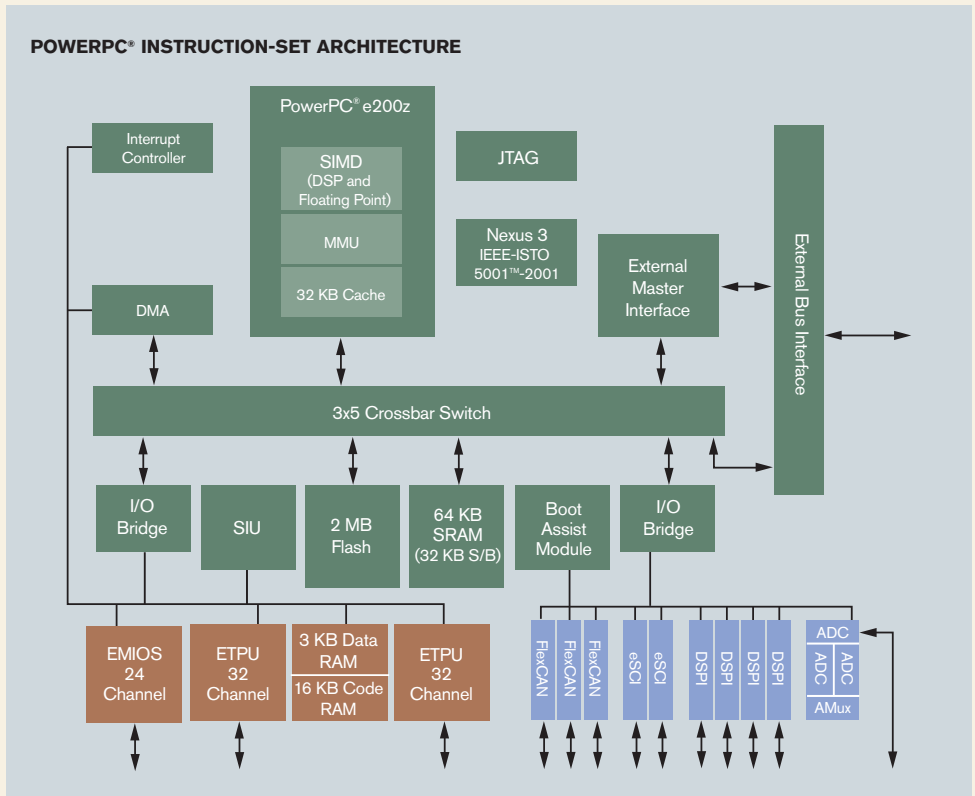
POWERPC® INSTRUCTION-SET ARCHITECTURE

PowerPC® e200z

SIMD
(DSP and
Floating Point)

MMU

32 KB Cache

Interrupt
Controller

JTAG

Nexus 3
IEEE-ISTO
5001™-2001

External
Master
Interface

External Bus Interface

DMA

3x5 Crossbar Switch

I/O
Bridge

SIU

2 MB
Flash

64 KB
SRAM
(32 KB S/B)

Boot
Assist
Module

I/O
Bridge

EMIOS
24
Channel

ETPU
32
Channel

3 KB Data
RAM

16 KB Code
RAM

ETPU
32
Channel

FlexCAN

FlexCAN

FlexCAN

eSCI

eSCI

DSPI

DSPI

DSPI

DSPI

ADC

ADC

ADC

AMux